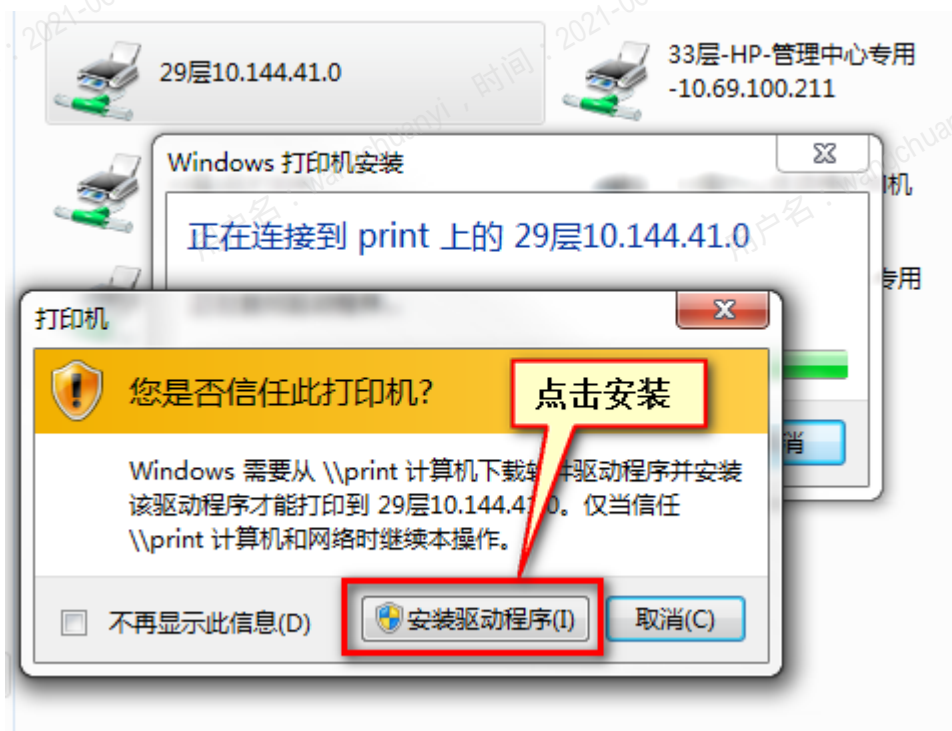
29层10.144.41.0

33层-HP-管理中心专用 -10.69.100.211

Windows 打印机安装

正在连接到 print 上的 29层10.144.41.0

机

专用

消

打印机

您是否信任此打印机?

点击安装

Windows 需要从 \\print 计算机下载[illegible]驱动程序并安装该驱动程序才能打印到 29层10.144.4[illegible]0。仅当信任 \\print 计算机和网络时继续本操作。

不再显示此信息(D)

安装驱动程序(I)

取消(C)